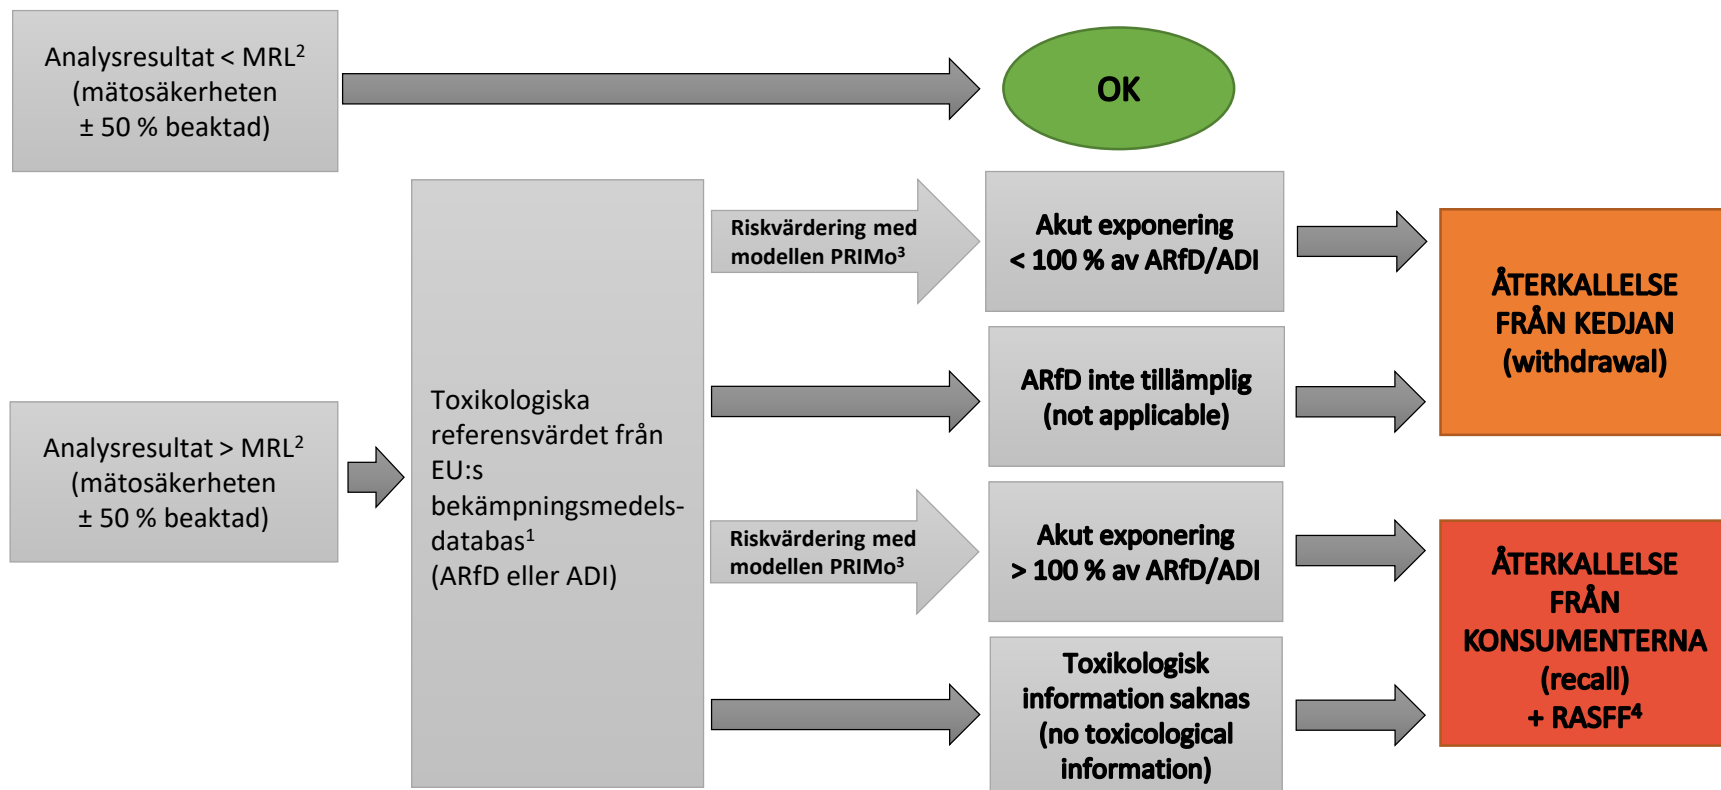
Analysresultat < MRL$^2$ (mätosäkerheten ± 50 % beaktad)

OK

Analysresultat > MRL$^2$ (mätosäkerheten ± 50 % beaktad)

Toxikologiska referensvärdet från EU:s bekämpningsmedelsdatabas$^1$ (ARfD eller ADI)

Riskvärdering med modellen PRIMo$^3$

Akut exponering < 100 % av ARfD/ADI

ARfD inte tillämplig (not applicable)

Riskvärdering med modellen PRIMo$^3$

Akut exponering > 100 % av ARfD/ADI

Toxikologisk information saknas (no toxicological information)

ÅTERKALLELSE FRÅN KEDJAN (withdrawal)

ÅTERKALLELSE FRÅN KONSUMENTERNA (recall) + RASFF$^4$